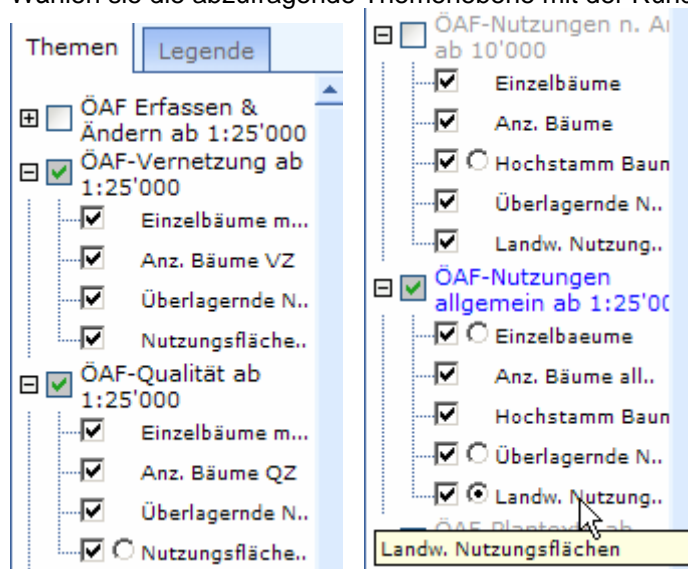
Wählen sie die abzufragende Themenebene mit der Rad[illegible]

Themen
Legende

ÖAF Erfassen & Ändern ab 1:25'000
ÖAF-Vernetzung ab 1:25'000
Einzelbäume m...
Anz. Bäume VZ
Überlagernde N..
Nutzungsfläche..
ÖAF-Qualität ab 1:25'000
Einzelbäume m...
Anz. Bäume QZ
Überlagernde N..
Nutzungsfläche..

ÖAF-Nutzungen n. A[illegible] ab 10'000
Einzelbäume
Anz. Bäume
Hochstamm Baun
Überlagernde N..
Landw. Nutzung..
ÖAF-Nutzungen allgemein ab 1:25'0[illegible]
Einzelbaeume
Anz. Bäume all..
Hochstamm Baun
Überlagernde N..
Landw. Nutzung..
ÖAF Planta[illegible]
Landw. Nutzungsflächen